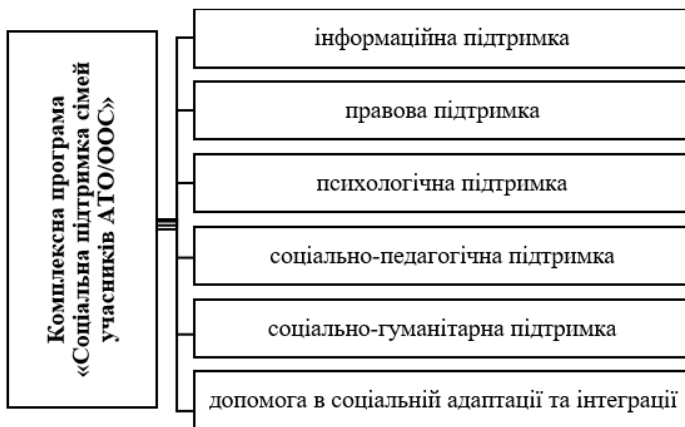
Комплексна програма «Соціальна підтримка сімей учасників АТО/ООС»

інформаційна підтримка

правова підтримка

психологічна підтримка

соціально-педагогічна підтримка

соціально-гуманітарна підтримка

допомога в соціальній адаптації та інтеграції